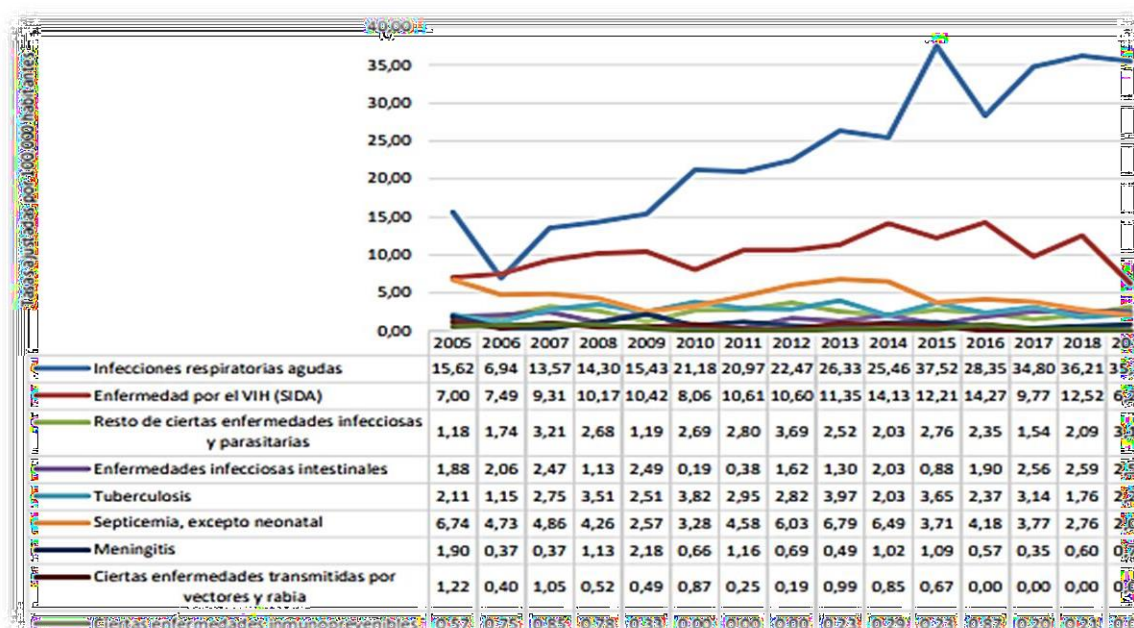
Tasas ajustadas por 100.000 habitantes

40,00
35,00
30,00
25,00
20,00
15,00
10,00
5,00
0,00

| | 2005 | 2006 | 2007 | 2008 | 2009 | 2010 | 2011 | 2012 | 2013 | 2014 | 2015 | 2016 | 2017 | 2018 | 20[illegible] |
|---|---|---|---|---|---|---|---|---|---|---|---|---|---|---|---|
| Infecciones respiratorias agudas | 15,62 | 6,94 | 13,57 | 14,30 | 15,43 | 21,18 | 20,97 | 22,47 | 26,33 | 25,46 | 37,52 | 28,35 | 34,80 | 36,21 | 35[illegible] |
| Enfermedad por el VIH (SIDA) | 7,00 | 7,49 | 9,31 | 10,17 | 10,42 | 8,06 | 10,61 | 10,60 | 11,35 | 14,13 | 12,21 | 14,27 | 9,77 | 12,52 | 6,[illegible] |
| Resto de ciertas enfermedades infecciosas y parasitarias | 1,18 | 1,74 | 3,21 | 2,68 | 1,19 | 2,69 | 2,80 | 3,69 | 2,52 | 2,03 | 2,76 | 2,35 | 1,54 | 2,09 | 3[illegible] |
| Enfermedades infecciosas intestinales | 1,88 | 2,06 | 2,47 | 1,13 | 2,49 | 0,19 | 0,38 | 1,62 | 1,30 | 2,03 | 0,88 | 1,90 | 2,56 | 2,59 | 2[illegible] |
| Tuberculosis | 2,11 | 1,15 | 2,75 | 3,51 | 2,51 | 3,82 | 2,95 | 2,82 | 3,97 | 2,03 | 3,65 | 2,37 | 3,14 | 1,76 | 2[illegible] |
| Septicemia, excepto neonatal | 6,74 | 4,73 | 4,86 | 4,26 | 2,57 | 3,28 | 4,58 | 6,03 | 6,79 | 6,49 | 3,71 | 4,18 | 3,77 | 2,76 | 2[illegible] |
| Meningitis | 1,90 | 0,37 | 0,37 | 1,13 | 2,18 | 0,66 | 1,16 | 0,69 | 0,49 | 1,02 | 1,09 | 0,57 | 0,35 | 0,60 | 0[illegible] |
| Ciertas enfermedades transmitidas por vectores y rabia | 1,22 | 0,40 | 1,05 | 0,52 | 0,49 | 0,87 | 0,25 | 0,19 | 0,99 | 0,85 | 0,67 | 0,00 | 0,00 | 0,00 | 0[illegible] |
| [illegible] | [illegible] | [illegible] | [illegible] | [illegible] | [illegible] | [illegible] | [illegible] | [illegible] | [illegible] | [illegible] | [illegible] | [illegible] | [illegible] | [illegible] | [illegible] |